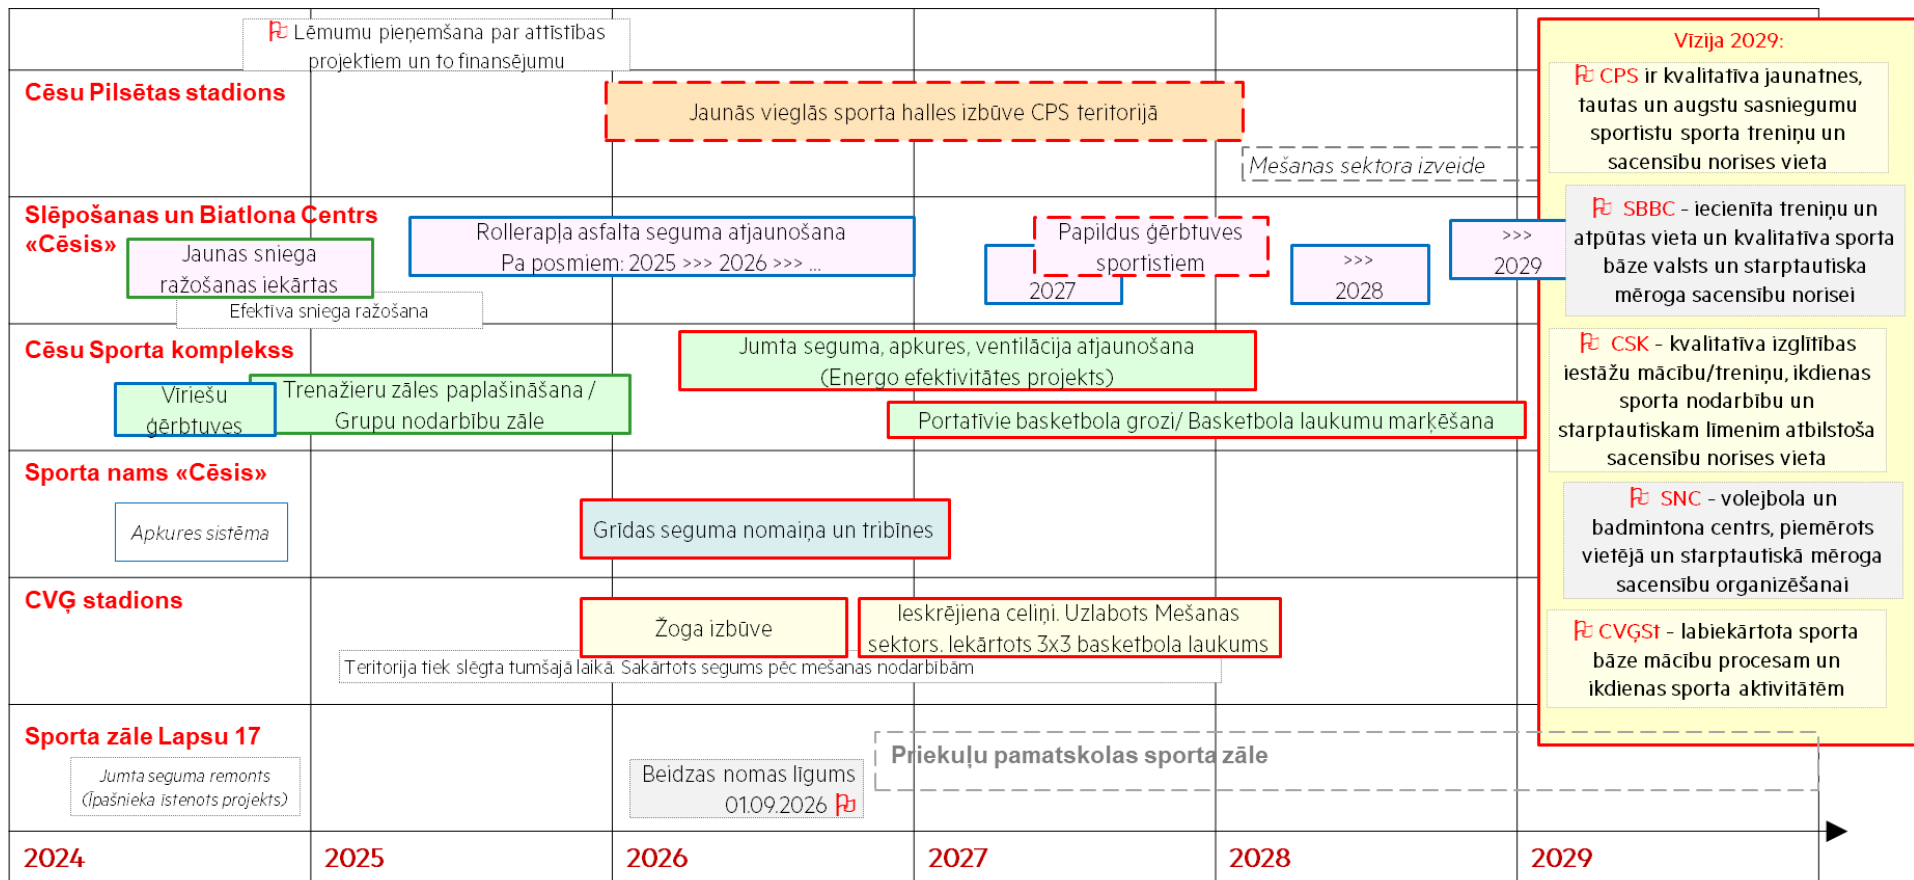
Lēmumu pieņemšana par attīstības projektiem un to finansējumu

Cēsu Pilsētas stadions

Jaunās vieglās sporta halles izbūve CPS teritorijā

Mešanas sektora izveide

Slēpošanas un Biatlona Centrs «Cēsis»

Jaunas sniega ražošanas iekārtas

Efektīva sniega ražošana

Rollerapļa asfalta seguma atjaunošana Pa posmiem: 2025 >>> 2026 >>> ...

2027

Papildus ģērbtuves sportistiem

>>> 2028

>>> 2029

Cēsu Sporta komplekss

Vīriešu ģērbtuves

Trenažieru zāles paplašināšana / Grupu nodarbību zāle

Jumta seguma, apkures, ventilācija atjaunošana (Energo efektivitātes projekts)

Portatīvie basketbola grozi/ Basketbola laukumu marķēšana

Sporta nams «Cēsis»

Apkures sistēma

Grīdas seguma nomaiņa un tribīnes

CVĢ stadions

Žoga izbūve

Ieskrējiena celiņi. Uzlabots Mešanas sektors. Iekārtots 3x3 basketbola laukums

Teritorija tiek slēgta tumšajā laikā. Sakārtots segums pēc mešanas nodarbībām

Sporta zāle Lapsu 17

Jumta seguma remonts (Īpašnieka īstenots projekts)

Beidzas nomas līgums 01.09.2026

Priekuļu pamatskolas sporta zāle

2024 2025 2026 2027 2028 2029

Vīzija 2029:

CPS ir kvalitatīva jaunatnes, tautas un augstu sasniegumu sportistu sporta treniņu un sacensību norises vieta

SBBC - iecienīta treniņu un atpūtas vieta un kvalitatīva sporta bāze valsts un starptautiska mēroga sacensību norisei

CSK - kvalitatīva izglītības iestāžu mācību/treniņu, ikdienas sporta nodarbību un starptautiskam līmenim atbilstoša sacensību norises vieta

SNC - volejbola un badmintona centrs, piemērots vietējā un starptautiskā mēroga sacensību organizēšanai

CVĢSt - labiekārtota sporta bāze mācību procesam un ikdienas sporta aktivitātēm